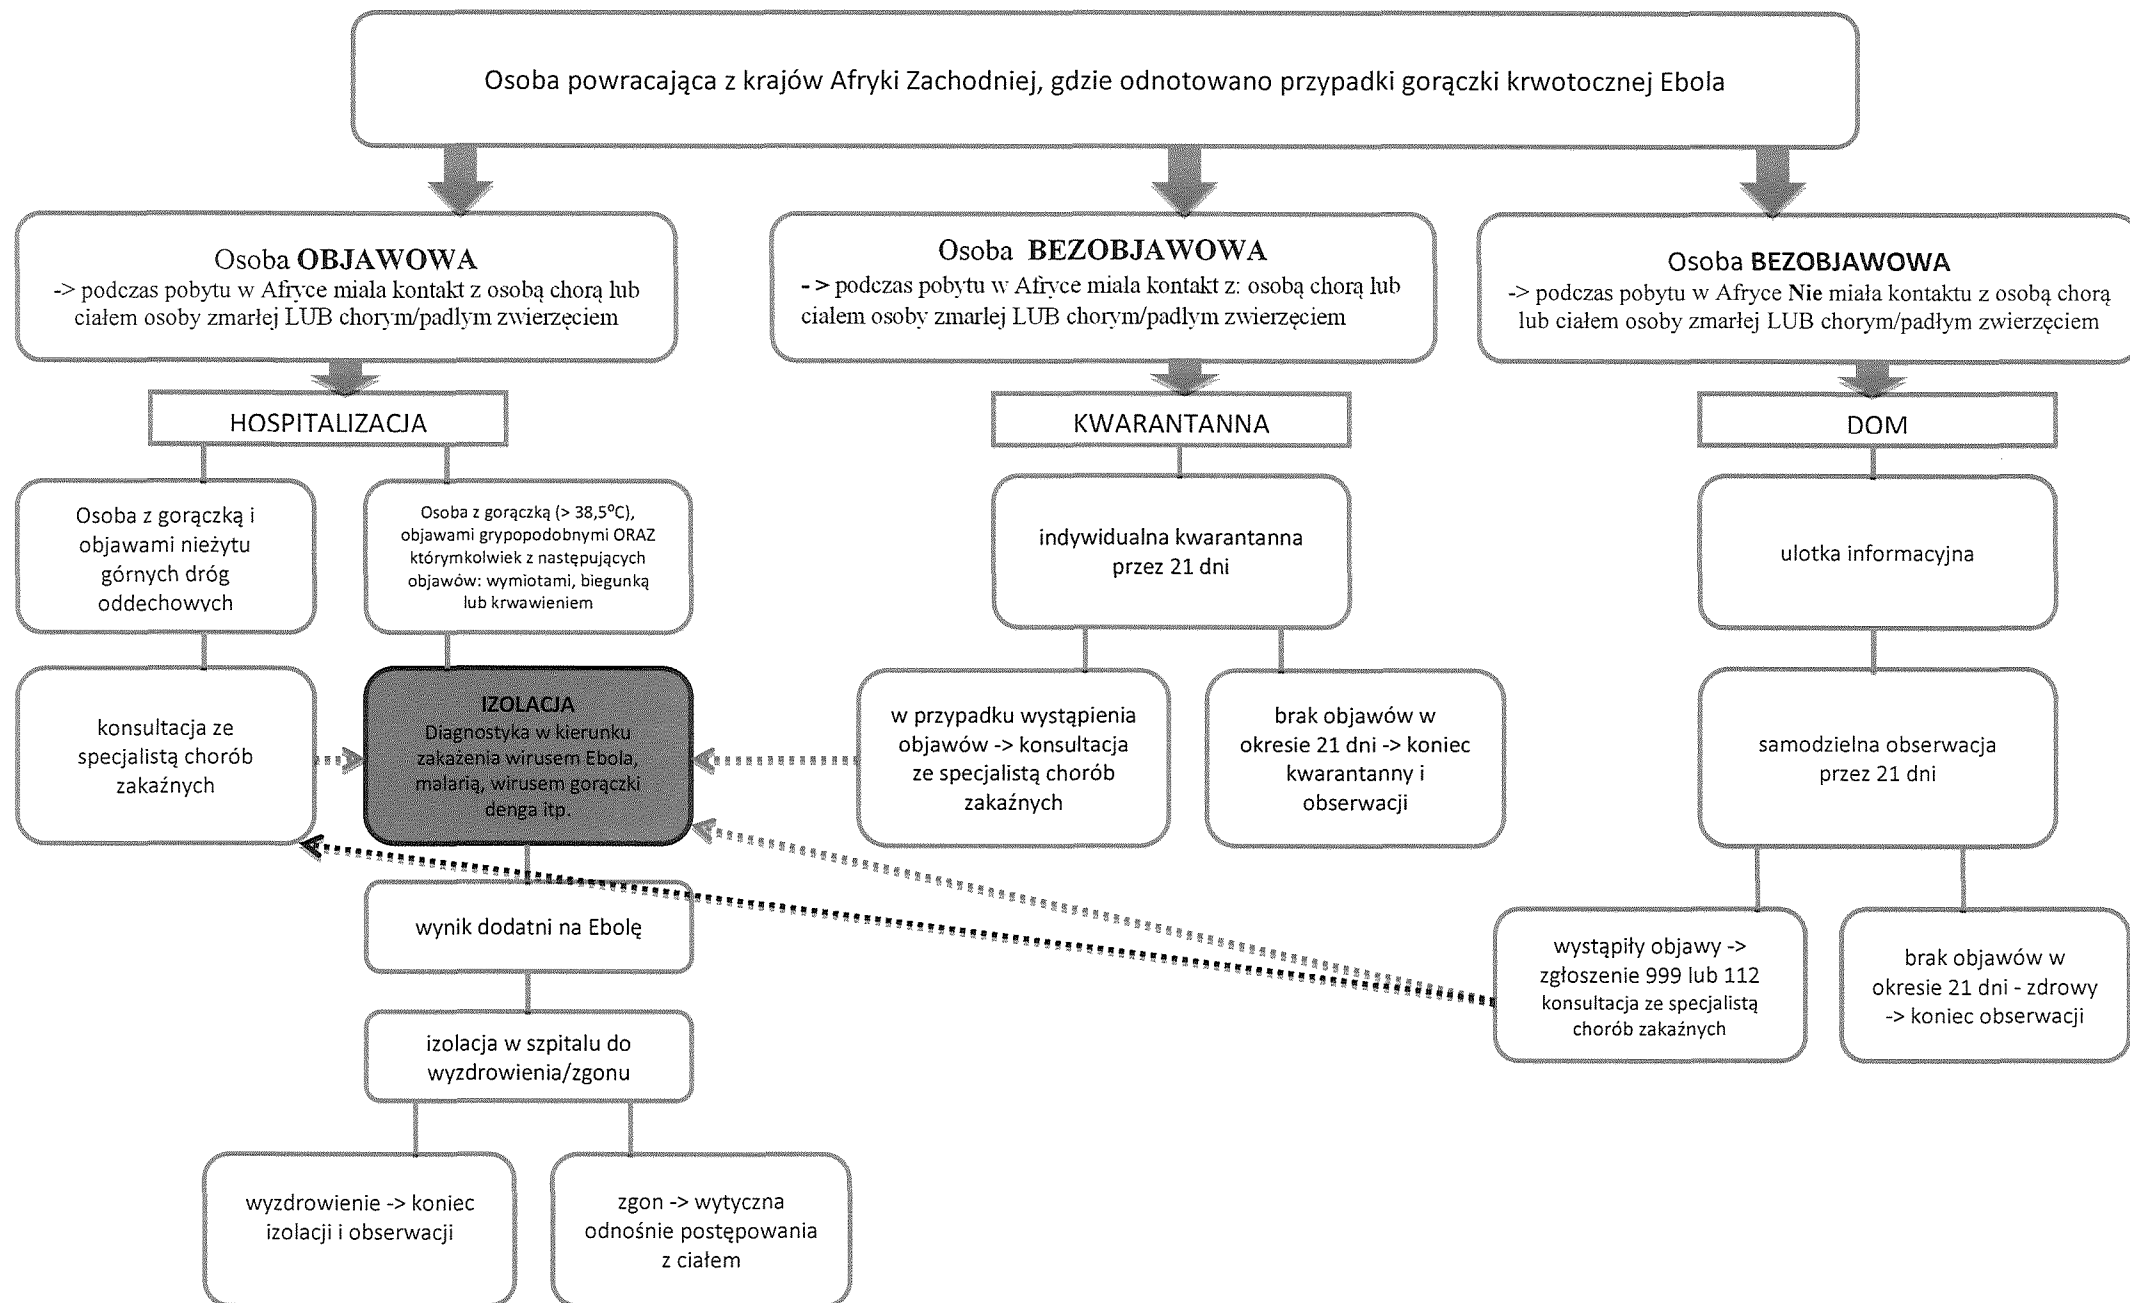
Osoba powracająca z krajów Afryki Zachodniej, gdzie odnotowano przypadki gorączki krwotocznej Ebola

Osoba **OBJAWOWA**
-> podczas pobytu w Afryce miala kontakt z osobą chorą lub ciałem osoby zmarłej LUB chorym/padłym zwierzęciem

HOSPITALIZACJA

Osoba z gorączką i objawami nieżytu górnych dróg oddechowych

konsultacja ze specjalistą chorób zakaźnych

Osoba z gorączką (> 38,5°C), objawami grypopodobnymi ORAZ którymkolwiek z następujących objawów: wymiotami, biegunką lub krwawieniem

IZOLACJA
Diagnostyka w kierunku zakażenia wirusem Ebola, malarią, wirusem gorączki denga itp.

wynik dodatni na Ebolę

izolacja w szpitalu do wyzdrowienia/zgonu

wyzdrowienie -> koniec izolacji i obserwacji

zgon -> wytyczna odnośnie postępowania z ciałem

Osoba **BEZOBJAWOWA**
- > podczas pobytu w Afryce miala kontakt z: osobą chorą lub ciałem osoby zmarłej LUB chorym/padłym zwierzęciem

KWARANTANNA

indywidualna kwarantanna przez 21 dni

w przypadku wystąpienia objawów -> konsultacja ze specjalistą chorób zakaźnych

brak objawów w okresie 21 dni -> koniec kwarantanny i obserwacji

Osoba **BEZOBJAWOWA**
-> podczas pobytu w Afryce **Nie** miała kontaktu z osobą chorą lub ciałem osoby zmarłej LUB chorym/padłym zwierzęciem

DOM

ulotka informacyjna

samodzielna obserwacja przez 21 dni

wystąpiły objawy -> zgłoszenie 999 lub 112
konsultacja ze specjalistą chorób zakaźnych

brak objawów w okresie 21 dni - zdrowy -> koniec obserwacji